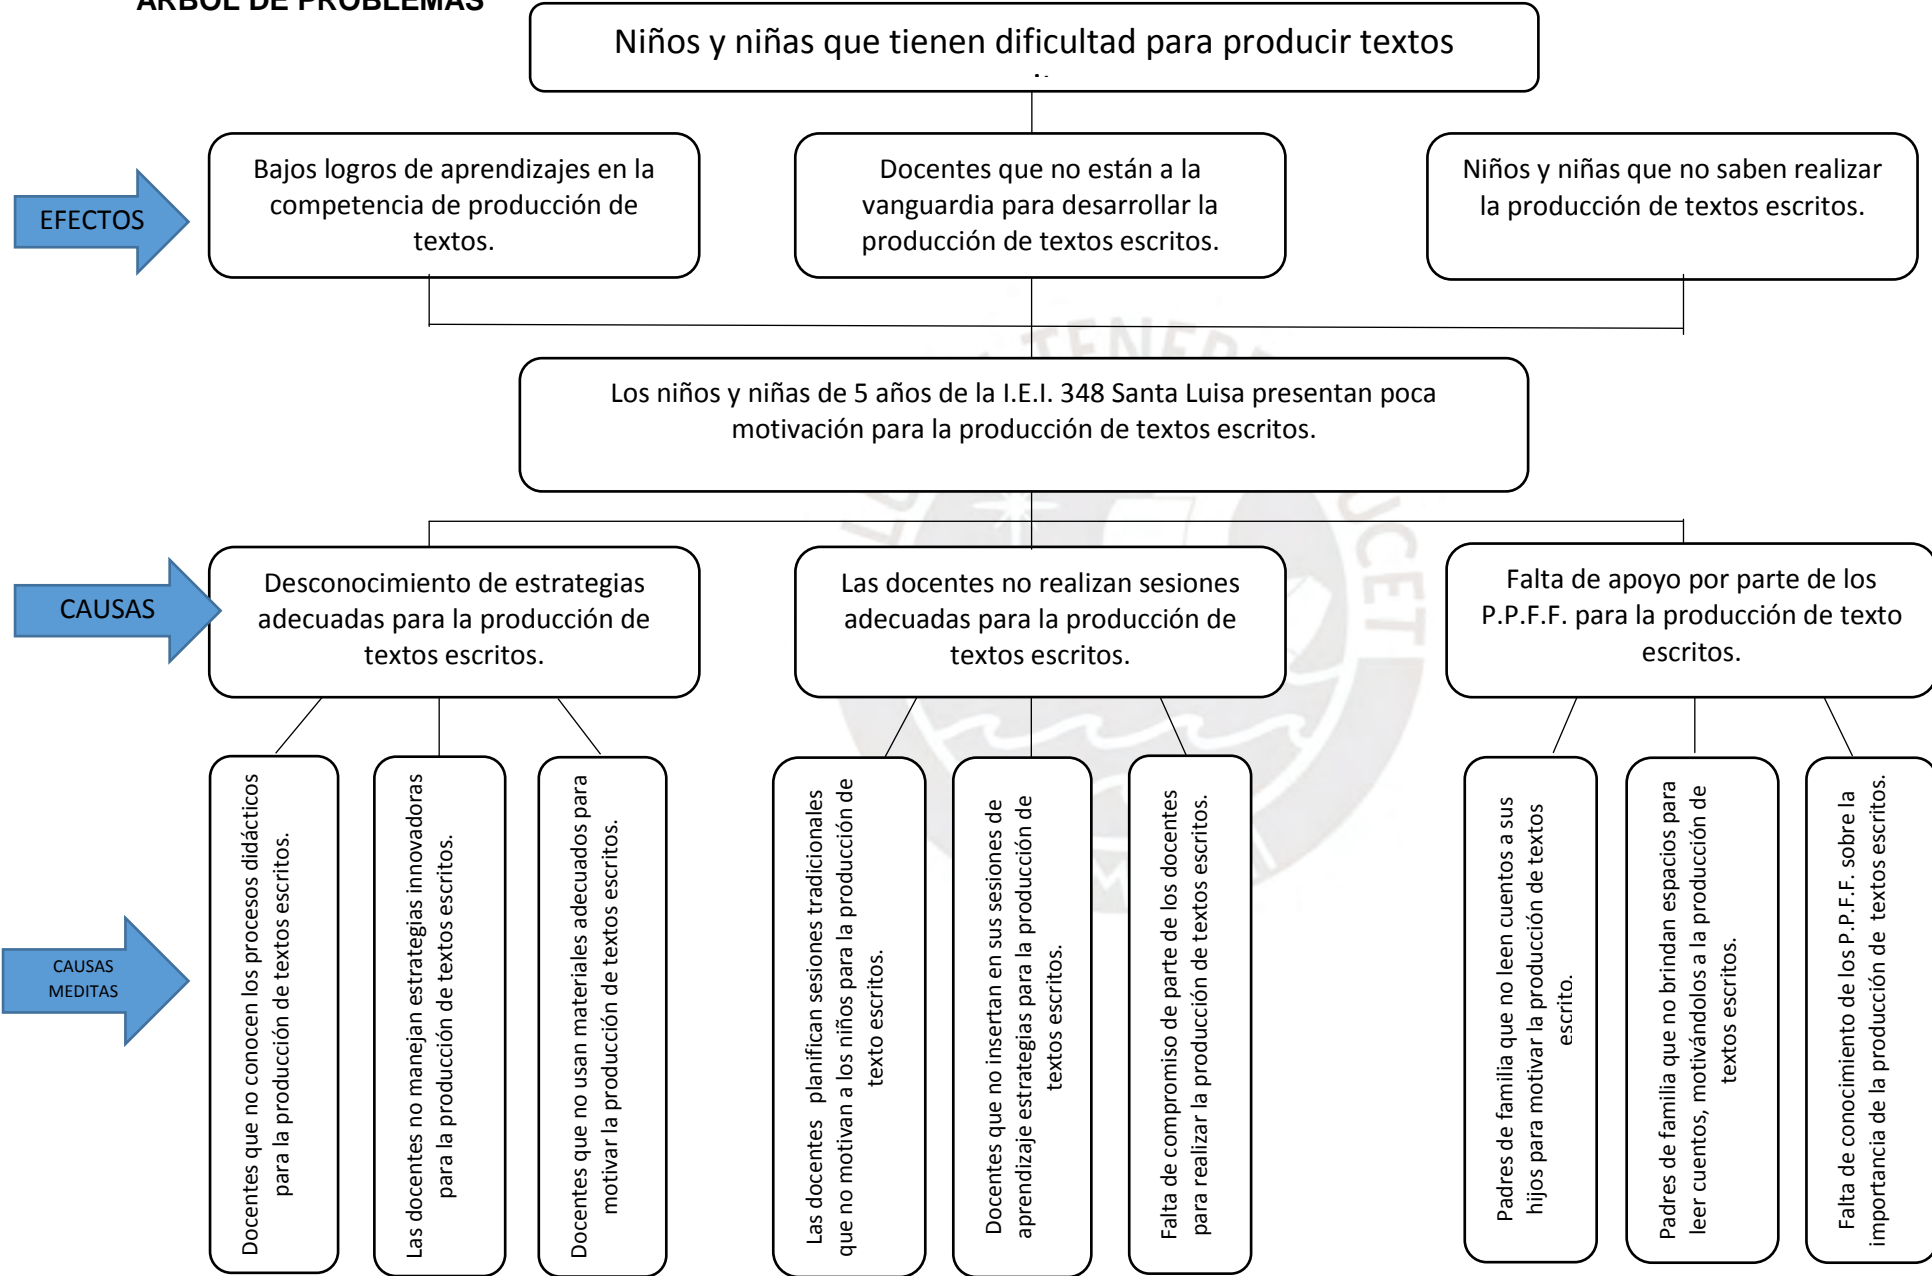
ÁRBOL DE PROBLEMAS

Niños y niñas que tienen dificultad para producir textos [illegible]

EFECTOS

Bajos logros de aprendizajes en la competencia de producción de textos.

Docentes que no están a la vanguardia para desarrollar la producción de textos escritos.

Niños y niñas que no saben realizar la producción de textos escritos.

Los niños y niñas de 5 años de la I.E.I. 348 Santa Luisa presentan poca motivación para la producción de textos escritos.

CAUSAS

Desconocimiento de estrategias adecuadas para la producción de textos escritos.

Las docentes no realizan sesiones adecuadas para la producción de textos escritos.

Falta de apoyo por parte de los P.P.F.F. para la producción de texto escritos.

CAUSAS MEDITAS

Docentes que no conocen los procesos didácticos para la producción de textos escritos.

Las docentes no manejan estrategias innovadoras para la producción de textos escritos.

Docentes que no usan materiales adecuados para motivar la producción de textos escritos.

Las docentes planifican sesiones tradicionales que no motivan a los niños para la producción de texto escritos.

Docentes que no insertan en sus sesiones de aprendizaje estrategias para la producción de textos escritos.

Falta de compromiso de parte de los docentes para realizar la producción de textos escritos.

Padres de familia que no leen cuentos a sus hijos para motivar la producción de textos escrito.

Padres de familia que no brindan espacios para leer cuentos, motivándolos a la producción de textos escritos.

Falta de conocimiento de los P.P.F.F. sobre la importancia de la producción de textos escritos.